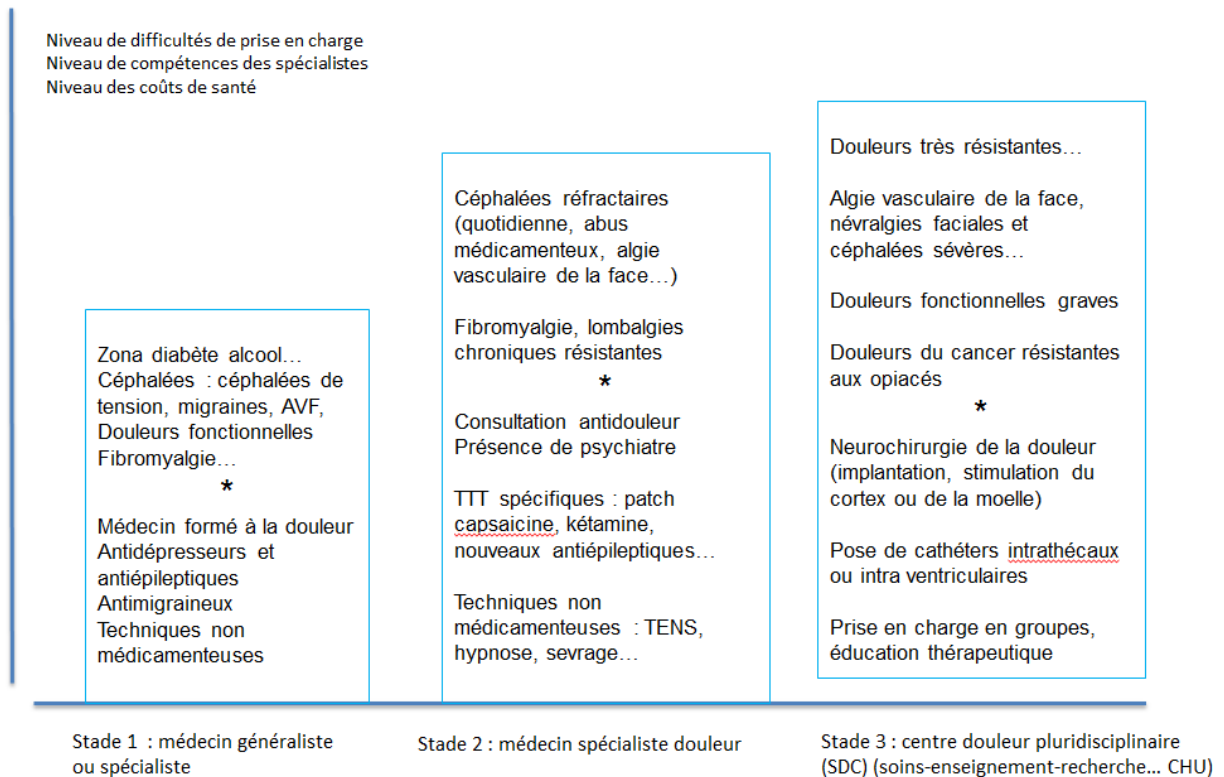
Niveau de difficultés de prise en charge
Niveau de compétences des spécialistes
Niveau des coûts de santé

Zona diabète alcool…
Céphalées : céphalées de tension, migraines, AVF,
Douleurs fonctionnelles
Fibromyalgie…
*
Médecin formé à la douleur
Antidépresseurs et antiépileptiques
Antimigraineux
Techniques non médicamenteuses

Céphalées réfractaires (quotidienne, abus médicamenteux, algie vasculaire de la face…)

Fibromyalgie, lombalgies chroniques résistantes
*
Consultation antidouleur
Présence de psychiatre

TTT spécifiques : patch capsaicine, kétamine, nouveaux antiépileptiques…

Techniques non médicamenteuses : TENS, hypnose, sevrage…

Douleurs très résistantes…

Algie vasculaire de la face, névralgies faciales et céphalées sévères…

Douleurs fonctionnelles graves

Douleurs du cancer résistantes aux opiacés
*
Neurochirurgie de la douleur (implantation, stimulation du cortex ou de la moelle)

Pose de cathéters intrathécaux ou intra ventriculaires

Prise en charge en groupes, éducation thérapeutique

Stade 1 : médecin généraliste ou spécialiste

Stade 2 : médecin spécialiste douleur

Stade 3 : centre douleur pluridisciplinaire (SDC) (soins-enseignement-recherche… CHU)